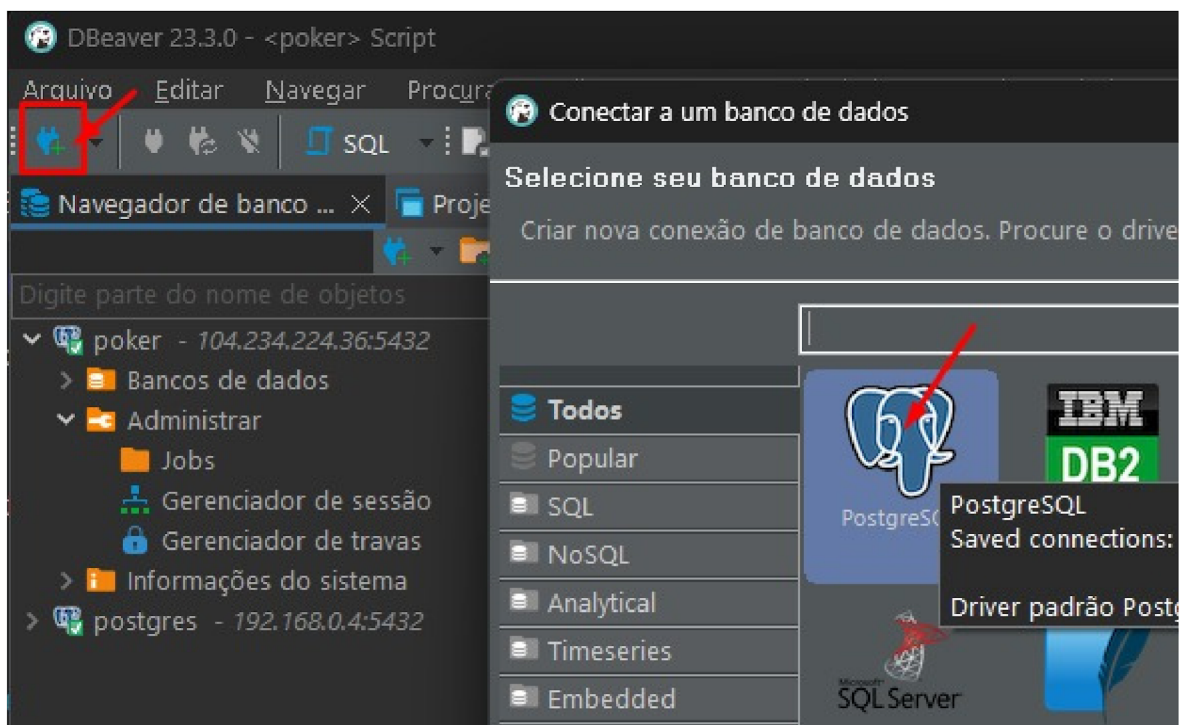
DBeaver 23.3.0 - <poker> Script

Arquivo Editar Navegar Procura

SQL

Navegador de banco ... × Proje

Digite parte do nome de objetos

poker - 104.234.224.36:5432
Bancos de dados
Administrar
Jobs
Gerenciador de sessão
Gerenciador de travas
Informações do sistema
postgres - 192.168.0.4:5432

Conectar a um banco de dados

Selecione seu banco de dados

Criar nova conexão de banco de dados. Procure o drive

Todos
Popular
SQL
NoSQL
Analytical
Timeseries
Embedded

PostgreSQ

IBM
DB2

PostgreSQL
Saved connections:

Driver padrão Postg

Microsoft
SQL Server